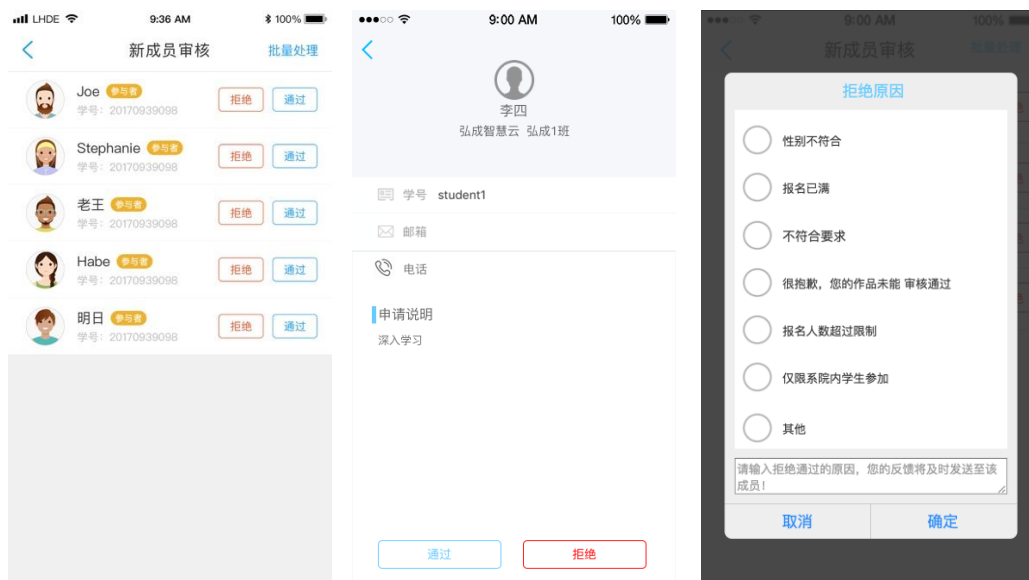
LHDE 9:36 AM 100%

新成员审核 批量处理

Joe 参与者
学号：20170939098
拒绝 通过

Stephanie 参与者
学号：20170939098
拒绝 通过

老王 参与者
学号：20170939098
拒绝 通过

Habe 参与者
学号：20170939098
拒绝 通过

明日 参与者
学号：20170939098
拒绝 通过

9:00 AM 100%

李四
弘成智慧云 弘成1班

学号 student1

邮箱

电话

申请说明
深入学习

通过 拒绝

9:00 AM 100%
新成员审核 批量处理

拒绝原因

性别不符合

报名已满

不符合要求

很抱歉，您的作品未能 审核通过

报名人数超过限制

仅限系院内学生参加

其他

请输入拒绝通过的原因，您的反馈将及时发送至该成员！

取消 确定